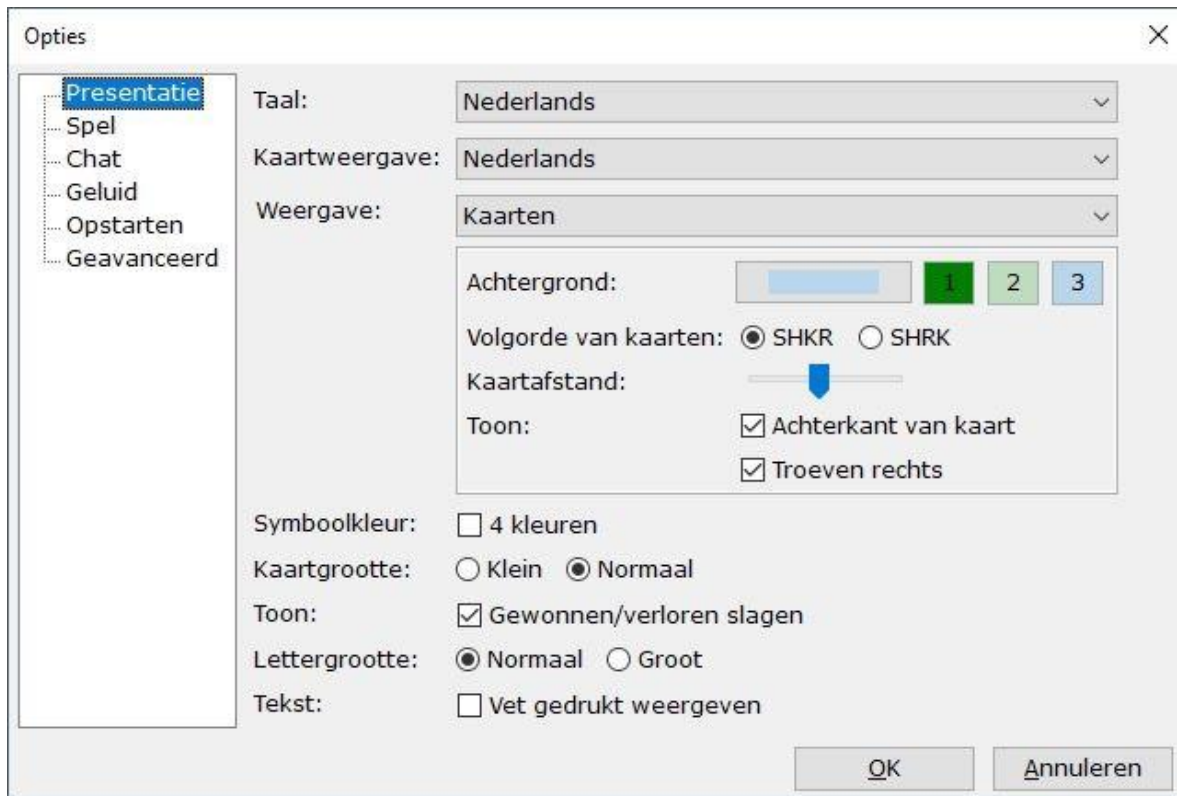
Opties

×

Presentatie
Spel
Chat
Geluid
Opstarten
Geavanceerd

Taal: Nederlands

Kaartweergave: Nederlands

Weergave: Kaarten

Achtergrond: 1 2 3

Volgorde van kaarten: SHKR SHRK

Kaartafstand:

Toon: Achterkant van kaart

Troeven rechts

Symboolkleur: 4 kleuren

Kaartgrootte: Klein Normaal

Toon: Gewonnen/verloren slagen

Lettergrootte: Normaal Groot

Tekst: Vet gedrukt weergeven

OK

Annuleren